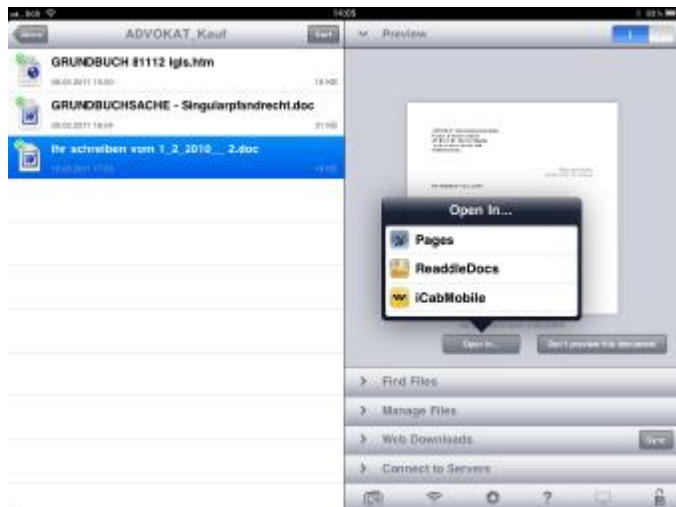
14:05

ADVOKAT_Kauf

GRUNDBUCH 81112 Igls.htm

GRUNDBUCHSACHE - Singularpfandrecht.doc

Ihr schreiben vom 1_2_2010__2.doc

Preview

Open In...

Pages

ReaddleDocs

iCabMobile

Open In...

Don't preview this document

Find Files

Manage Files

Web Downloads

Connect to Servers